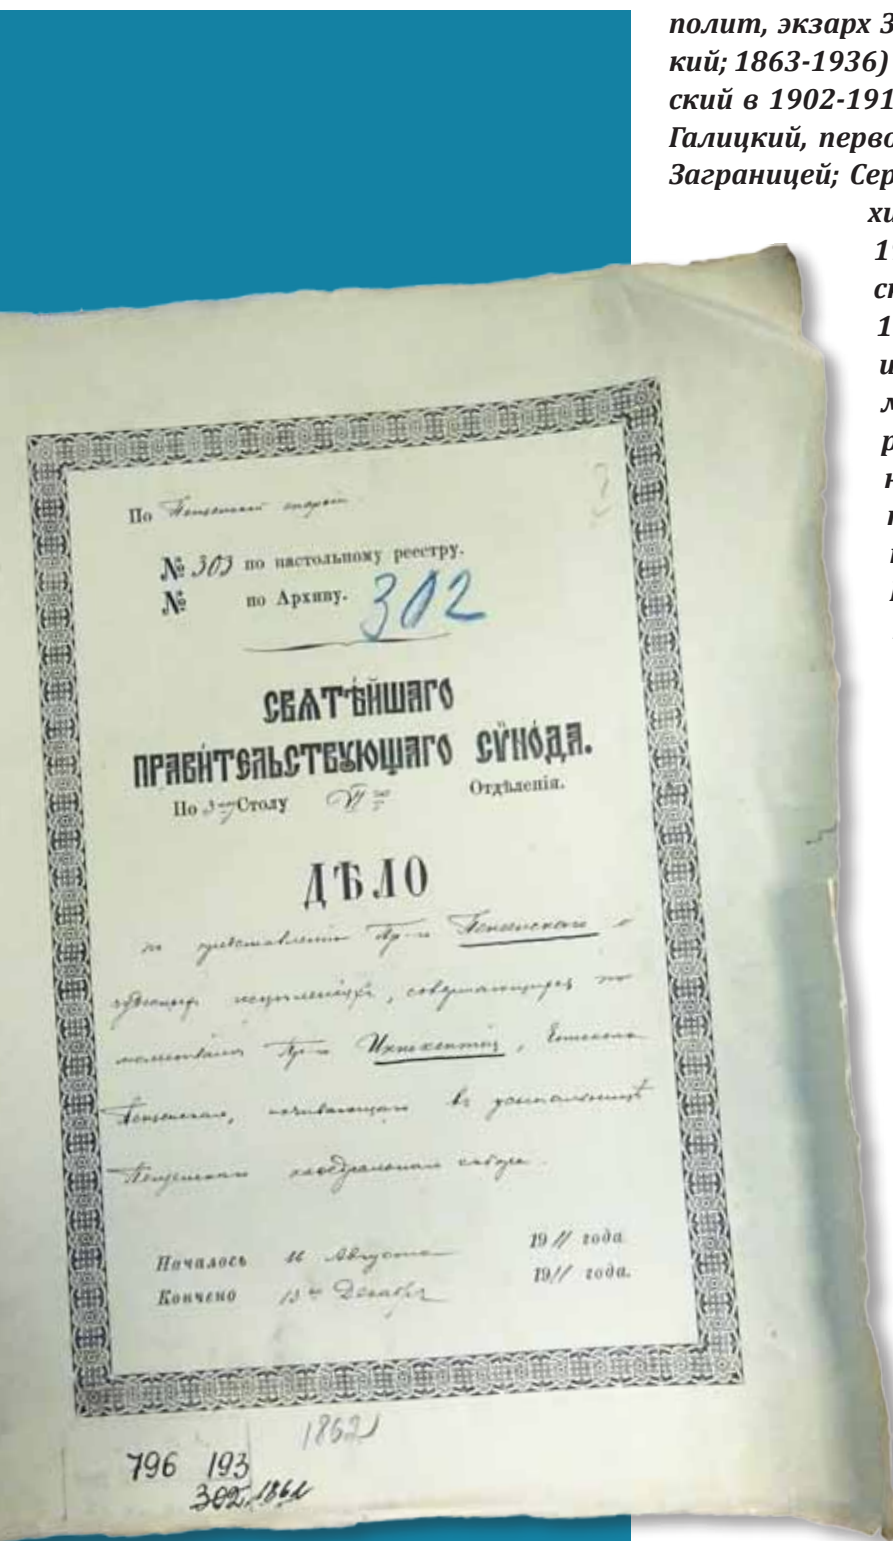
полит, экзарх З
кий; 1863-1936)
ский в 1902-191
Галицкий, перво
Заграницей; Сер
хи
1
сп
1
и
м
р
н
п
п
г

По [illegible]

№ 303 по настольному реестру.
№ по Архиву. 302

СВЯТѢЙШАГО
ПРАВИТЕЛЬСТВУЮЩАГО СѵНОДА.
По 3-му Столу VI-го Отдѣленія.

ДѢЛО
по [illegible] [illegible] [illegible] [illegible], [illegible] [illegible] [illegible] Иннокентія, Епископа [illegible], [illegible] в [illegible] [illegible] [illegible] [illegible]

Началось 11 Августа 1911 года
Кончено 13 Декабря 1911 года.

1862
796 193
302/1861